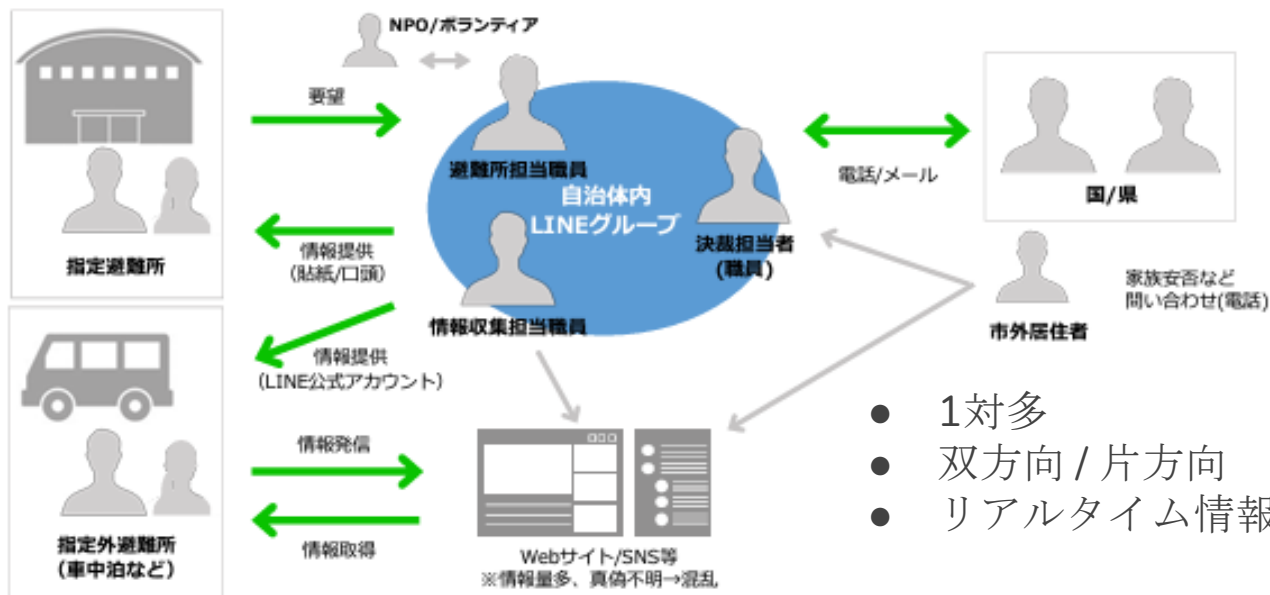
NPO/ボランティア

要望

避難所担当職員

自治体内
LINEグループ

決裁担当者
(職員)

電話/メール

国/県

指定避難所

情報提供
(貼紙/口頭)

情報収集担当職員

家族安否など
問い合わせ(電話)

市外居住者

情報提供
(LINE公式アカウント)

情報発信

情報取得

指定外避難所
(車中泊など)

Webサイト/SNS等
※情報量多、真偽不明→混乱

● 1対多
● 双方向 / 片方向
● リアルタイム情報